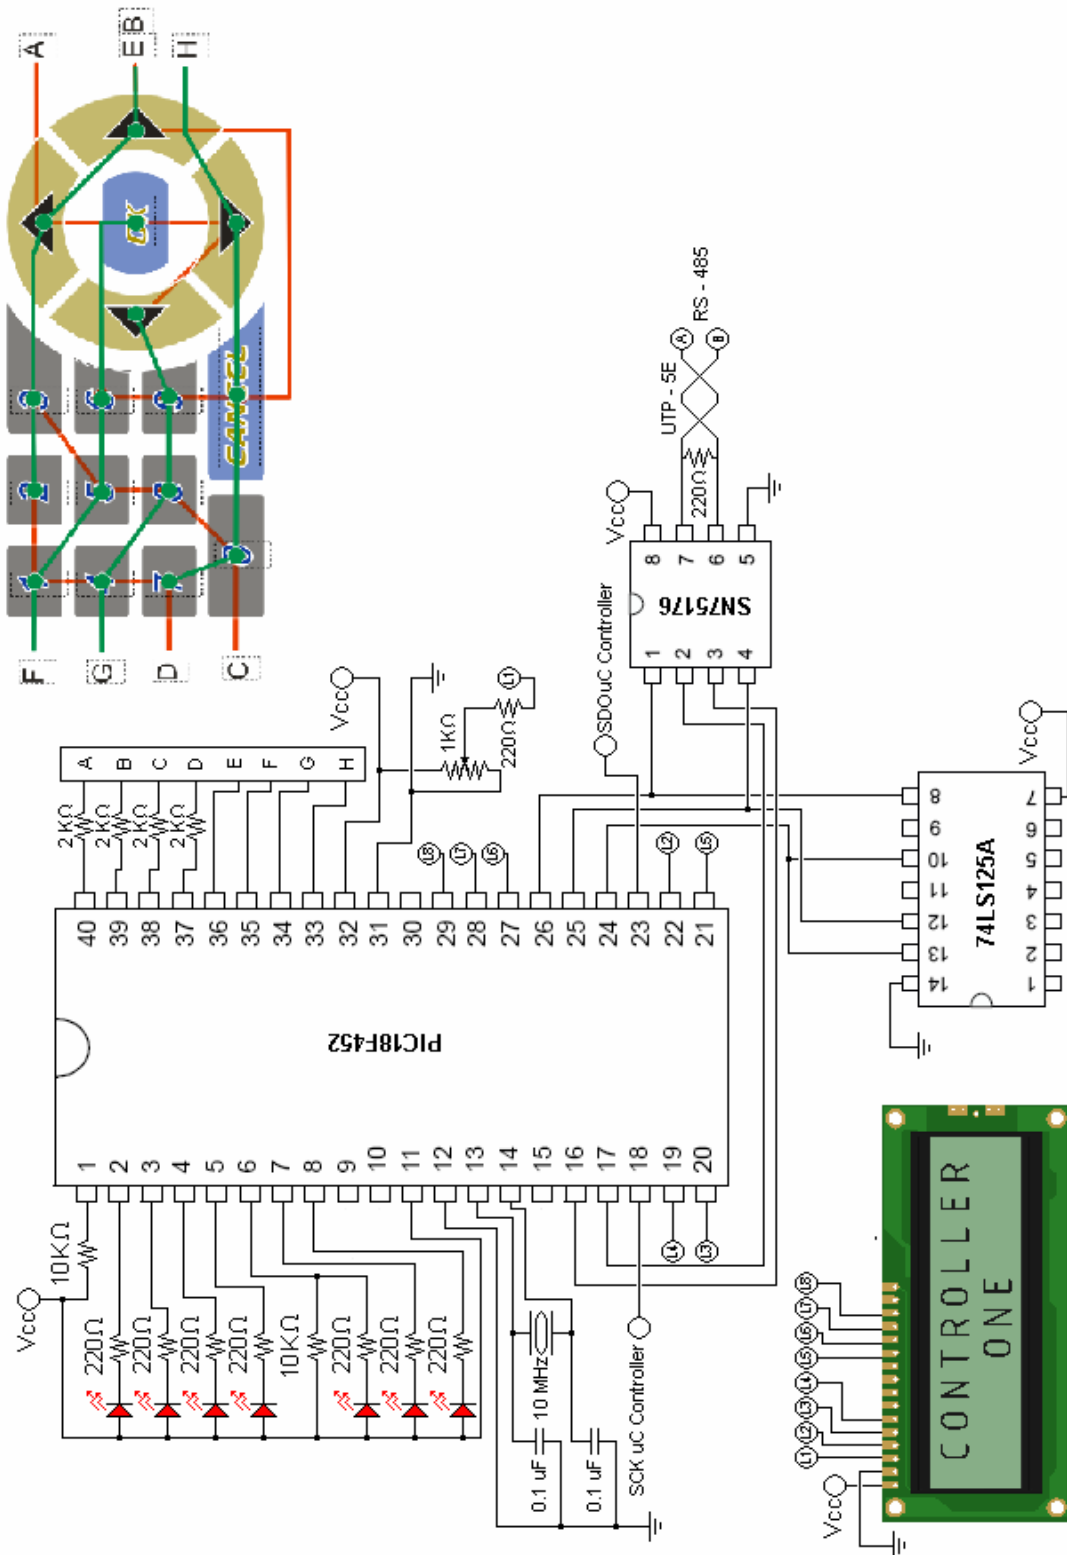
A
E B
H
OK
CANCEL
F
G
D
C
RS - 485
UTP - 5E
220Ω
Vcc
8 7 6 5
SN75176
1 2 3 4
SDOuC Controller
Vcc
1KΩ
220Ω
L1
A B C D E F G H
2KΩ 2KΩ 2KΩ 2KΩ
L8 L7 L6 L2 L5
40 39 38 37 36 35 34 33 32 31 30 29 28 27 26 25 24 23 22 21
PIC18F452
1 2 3 4 5 6 7 8 9 10 11 12 13 14 15 16 17 18 19 20
Vcc
8 9 10 11 12 13 14
74LS125A
7 6 5 4 3 2 1
Vcc
10KΩ
220Ω 220Ω 220Ω 220Ω 10KΩ 220Ω 220Ω 220Ω
10 MHz
0.1 uF 0.1 uF
SCK uC Controller
L4 L3
CONTROLLER
ONE
L1 L2 L3 L4 L5 L6 L7 L8
Vcc